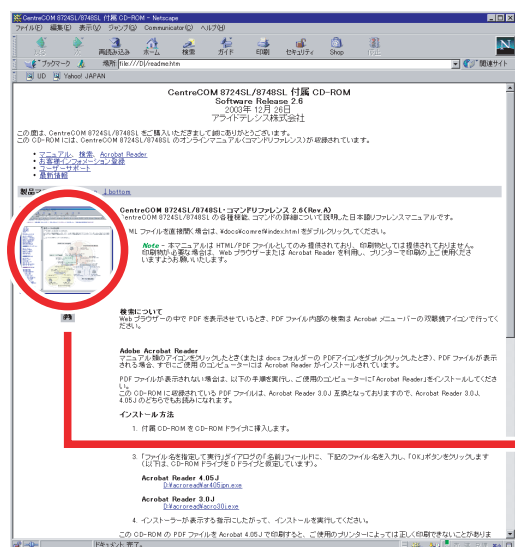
CentreCOM 8724SL/8748SL 付属 CD-ROM - Netscape

ファイル(F) 編集(E) 表示(V) ジャンプ(G) Communicator(C) ヘルプ(H)

戻る 進む 再読み込み ホーム 検索 ガイド 印刷 セキュリティ Shop 中止

ブックマーク 場所: file:///D|/readme.htm 関連サイト

UD Yahoo! JAPAN

CentreCOM 8724SL/8748SL 付属 CD-ROM
Software Release 2.6
2003年 12月 26日
アライドテレシス株式会社

この度は、CentreCOM 8724SL/8748SL をご購入いただきまして誠にありがとうございます。
この CD-ROM には、CentreCOM 8724SL/8748SL のオンラインマニュアル(コマンドリファレンス)が収録されています。

• マニュアル、検索、Acrobat Reader
• お客様インフォメーション登録
• ユーザーサポート
• 最新情報

製品 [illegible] bottom

CentreCOM 8724SL/8748SL・コマンドリファレンス 2.6(Rev.A)
CentreCOM 8724SL/8748SL の各種機能、コマンドの詳細について説明した日本語リファレンスマニュアルです。

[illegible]ML ファイルを直接開く場合は、¥docs¥comref¥index.html をダブルクリックしてください。

Note - 本マニュアルは HTML/PDF ファイルとしてのみ提供されており、印刷物としては提供されておりません。印刷物が必要な場合は、Web ブラウザーまたは Acrobat Reader を利用し、プリンターで印刷の上ご使用くださいますようお願いいたします。

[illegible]

検索について
Web ブラウザーの中で PDF を表示させているとき、PDF ファイル内部の検索は Acrobat メニューバーの双眼鏡アイコンで行ってください。

Adobe Acrobat Reader
マニュアル類のアイコンをクリックしたとき(または docs フォルダーの PDFアイコンをダブルクリックしたとき)、PDF ファイルが表示される場合、すでにご使用のコンピューターに Acrobat Reader がインストールされています。

PDF ファイルが表示されない場合は、以下の手順を実行し、ご使用のコンピューターに「Acrobat Reader」をインストールしてください。
この CD-ROM に収録されている PDF ファイルは、Acrobat Reader 3.0J 互換となっておりますので、Acrobat Reader 3.0J、4.05J のどちらでも読み込めます。

インストール方法

1. 付属 CD-ROM を CD-ROM ドライブに挿入します。

3. 「ファイル名を指定して実行」ダイアログの「名前」フィールドに、下記のファイル名を入力し、「OK」ボタンをクリックします(以下は、CD-ROM ドライブを D ドライブと仮定しています)。

Acrobat Reader 4.05J
D:¥acroread¥ar405jpn.exe

Acrobat Reader 3.0J
D:¥acroread¥acro30j.exe

4. インストーラーが表示する指示にしたがって、インストールを実行してください。

この CD-ROM の PDF ファイルを Acrobat 4.05J で印刷すると、ご使用のプリンターによっては正しく印刷できないことがあります

ドキュメント: 完了